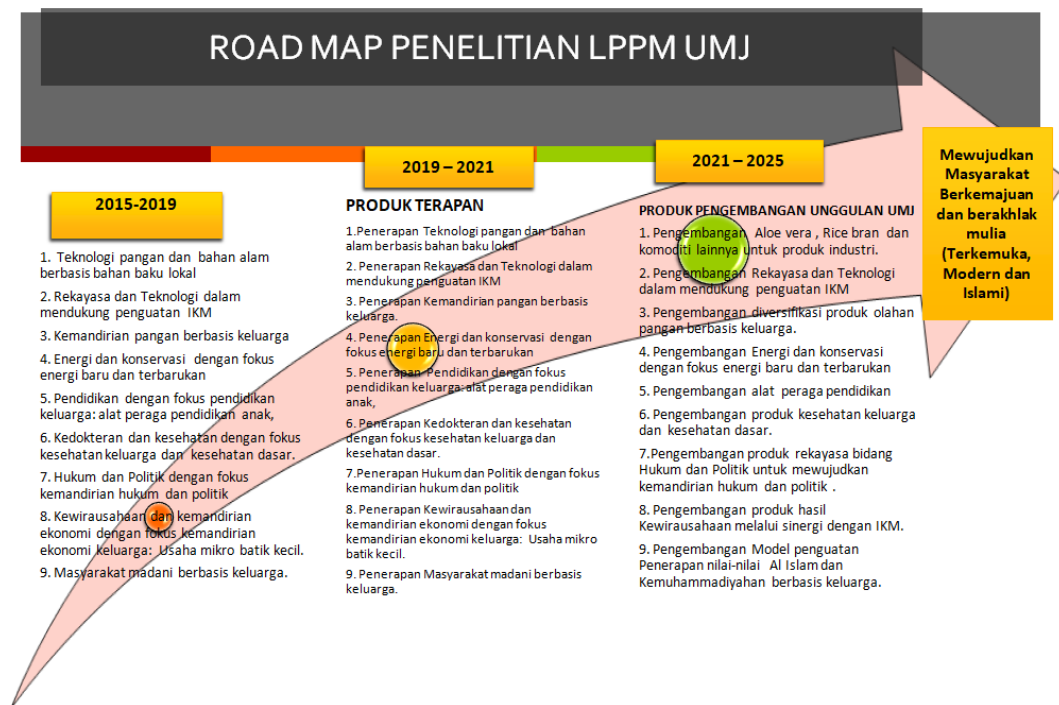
ROAD MAP PENELITIAN LPPM UMJ

2015-2019

1. Teknologi pangan dan bahan alam berbasis bahan baku lokal

2. Rekayasa dan Teknologi dalam mendukung penguatan IKM

3. Kemandirian pangan berbasis keluarga

4. Energi dan konservasi dengan fokus energi baru dan terbarukan

5. Pendidikan dengan fokus pendidikan keluarga: alat peraga pendidikan anak,

6. Kedokteran dan kesehatan dengan fokus kesehatan keluarga dan kesehatan dasar.

7. Hukum dan Politik dengan fokus kemandirian hukum dan politik

8. Kewirausahaan dan kemandirian ekonomi dengan fokus kemandirian ekonomi keluarga: Usaha mikro batik kecil.

9. Masyarakat madani berbasis keluarga.

2019 – 2021

PRODUK TERAPAN

1.Penerapan Teknologi pangan dan bahan alam berbasis bahan baku lokal

2. Penerapan Rekayasa dan Teknologi dalam mendukung penguatan IKM

3. Penerapan Kemandirian pangan berbasis keluarga.

4. Penerapan Energi dan konservasi dengan fokus energi baru dan terbarukan

5. Penerapan Pendidikan dengan fokus pendidikan keluarga: alat peraga pendidikan anak,

6. Penerapan Kedokteran dan kesehatan dengan fokus kesehatan keluarga dan kesehatan dasar.

7.Penerapan Hukum dan Politik dengan fokus kemandirian hukum dan politik

8. Penerapan Kewirausahaan dan kemandirian ekonomi dengan fokus kemandirian ekonomi keluarga: Usaha mikro batik kecil.

9. Penerapan Masyarakat madani berbasis keluarga.

2021 – 2025

PRODUK PENGEMBANGAN UNGGULAN UMJ

1. Pengembangan Aloe vera , Rice bran dan komoditi lainnya untuk produk industri.

2. Pengembangan Rekayasa dan Teknologi dalam mendukung penguatan IKM

3. Pengembangan diversifikasi produk olahan pangan berbasis keluarga.

4. Pengembangan Energi dan konservasi dengan fokus energi baru dan terbarukan

5. Pengembangan alat peraga pendidikan

6. Pengembangan produk kesehatan keluarga dan kesehatan dasar.

7.Pengembangan produk rekayasa bidang Hukum dan Politik untuk mewujudkan kemandirian hukum dan politik .

8. Pengembangan produk hasil Kewirausahaan melalui sinergi dengan IKM.

9. Pengembangan Model penguatan Penerapan nilai-nilai Al Islam dan Kemuhammadiyahan berbasis keluarga.

Mewujudkan Masyarakat Berkemajuan dan berakhlak mulia (Terkemuka, Modern dan Islami)